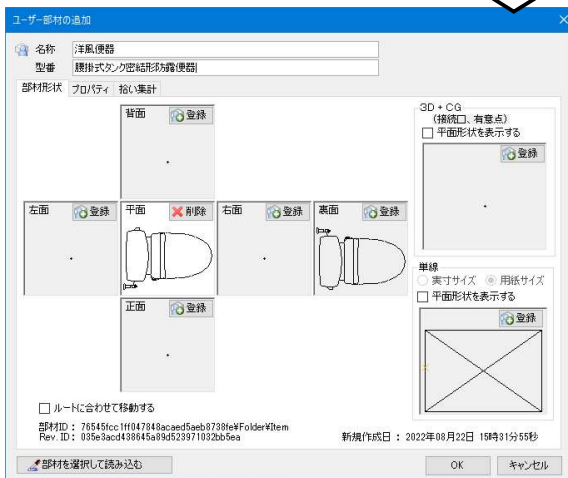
ユーザー部材の追加

名称 洋風便器
型番 腰掛式タンク密結形防露便器

部材形状 プロパティ 拾い集計

背面 登録

左面 登録 平面 削除 右面 登録 裏面 登録

正面 登録

3D + CG
(接続口、有意点)
☐ 平面形状を表示する
登録

単線
実寸サイズ 用紙サイズ
☐ 平面形状を表示する
登録

☐ ルートに合わせて移動する

部材ID : 76545fcc1ff047848acaed5aeb8738fe¥Folder¥Item
Rev. ID : 035e3acd438645a89d523971032bb5ea

新規作成日 : 2022年08月22日 15時31分55秒

部材を選択して読み込む

OK キャンセル